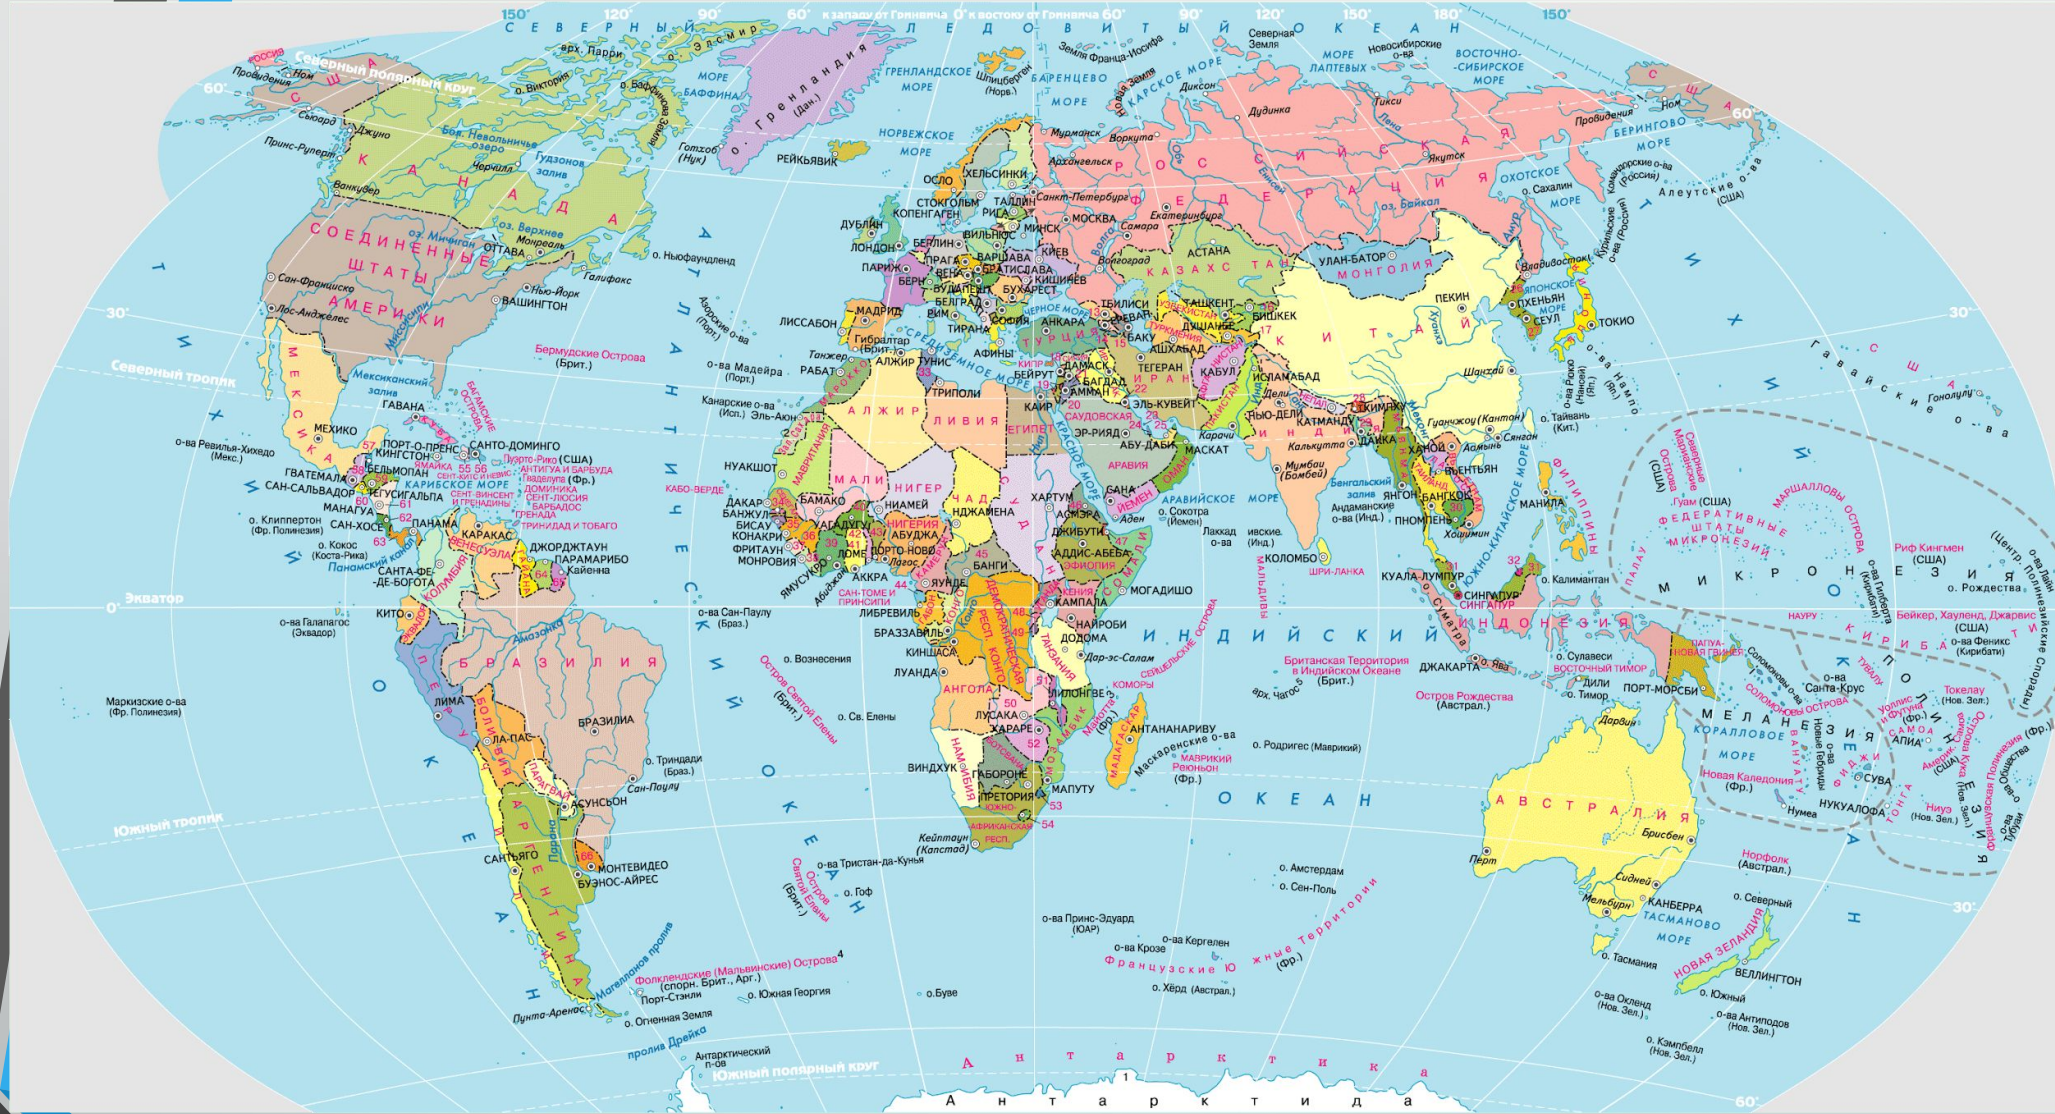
150° 120° 90° 60° к западу от Гринвича 0° к востоку от Гринвича 60° 90° 120° 150° 180° 150°

С е в е р н ы й   Л е д о в и т ы й   о к е а н

Северный полярный круг

Аляска Ном Провидения Сьюард Джуно Принс-Руперт Ванкувер

арх. Парри о. Элсмир о. Виктория о. Баффинова Земля

МОРЕ БАФФИНА о. Гренландия (Дан.) ГРЕНЛАНДСКОЕ МОРЕ Шпицберген (Норв.) БАРЕНЦЕВО МОРЕ Земля Франца-Иосифа Новая Земля КАРСКОЕ МОРЕ Северная Земля МОРЕ ЛАПТЕВЫХ Новосибирские о-ва ВОСТОЧНО-СИБИРСКОЕ МОРЕ

Диксон Дудинка Тикси Якутск Певек Провидения Ном

К А Н А Д А Бол. Невольничье озеро Гудзонов залив Черчилл оз. Виннипег

Готхоб (Нуук) РЕЙКЬЯВИК НОРВЕЖСКОЕ МОРЕ

Мурманск Воркута Архангельск

Р О С С И Й С К А Я   Ф Е Д Е Р А Ц И Я

Лена Енисей Обь оз. Байкал

БЕРИНГОВО МОРЕ ОХОТСКОЕ МОРЕ о. Сахалин Командорские о-ва (Россия) Алеутские о-ва (США)

ОСЛО ХЕЛЬСИНКИ СТОКГОЛЬМ ТАЛЛИН КОПЕНГАГЕН РИГА ДУБЛИН ВИЛЬНЮС МИНСК ЛОНДОН БЕРЛИН ВАРШАВА КИЕВ ПАРИЖ ПРАГА ВЕНА БРАТИСЛАВА БЕРН КИШИНЕВ БУДАПЕШТ БУХАРЕСТ БЕЛГРАД СОФИЯ ВИМ ТИРАНА АФИНЫ

Санкт-Петербург МОСКВА Екатеринбург Самара Волгоград

АСТАНА К А З А Х С Т А Н УЛАН-БАТОР М О Н Г О Л И Я

С О Е Д И Н Е Н Н Ы Е   Ш Т А Т Ы   А М Е Р И К И

оз. Верхнее оз. Мичиган Монреаль ОТТАВА Галифакс о. Ньюфаундленд Нью-Йорк ВАШИНГТОН

Сан-Франциско Лос-Анджелес

ЛИССАБОН МАДРИД Гибралтар (Брит.) СРЕДИЗЕМНОЕ МОРЕ ЧЕРНОЕ МОРЕ ТУРЦИЯ АНКАРА ТБИЛИСИ ЕРЕВАН БАКУ ТАШКЕНТ БИШКЕК ДУШАНБЕ АШХАБАД ТУРКМЕНИЯ УЗБЕКИСТАН

ПЕКИН ПХЕНЬЯН СЕУЛ ТОКИО ЯПОНСКОЕ МОРЕ ЯПОНИЯ Владивосток Курильские о-ва (Россия)

К И Т А Й Шанхай

Т и х и й   о к е а н

Азорские о-ва (Порт.) о-ва Мадейра (Порт.) Канарские о-ва (Исп.) Бермудские Острова (Брит.)

Танжер РАБАТ АЛЖИР ТУНИС ТРИПОЛИ Эль-Аюн

А Л Ж И Р   Л И В И Я   ЕГИПЕТ КАИР НИКОСИЯ КИПР БЕЙРУТ ДАМАСК БАГДАД ТЕГЕРАН И Р А Н КАБУЛ ИСЛАМАБАД АММАН ЭЛЬ-КУВЕЙТ САУДОВСКАЯ АРАВИЯ ЭР-РИЯД АБУ-ДАБИ МАСКАТ

НЬЮ-ДЕЛИ КАТМАНДУ ТХИМПХУ ДАККА И Н Д И Я Калькутта Карачи Мумбаи (Бомбей)

Гуанчжоу (Кантон) о. Тайвань (Кит.) ХАНОЙ ВЬЕНТЬЯН БАНГКОК МАНИЛА Ф И Л И П П И Н Ы

Гавайские о-ва (США) Гонолулу

Северный тропик

М Е К С И К А Мексиканский залив ГАВАНА МЕХИКО Багамские Острова

о-ва Ревилья-Хихедо (Мекс.)

ПОРТ-О-ПРЕНС САНТО-ДОМИНГО КИНГСТОН Пуэрто-Рико (США) БЕЛЬМОПАН ЯМАЙКА АНТИГУА И БАРБУДА ГВАТЕМАЛА Гваделупа (Фр.) САН-САЛЬВАДОР ТЕГУСИГАЛЬПА ДОМИНИКА МАНАГУА СЕНТ-ЛЮСИЯ САН-ХОСЕ БАРБАДОС ГРЕНАДА ТРИНИДАД И ТОБАГО ПАНАМА КАРИБСКОЕ МОРЕ КАРАКАС

о. Клиппертон (Фр. Полинезия) о. Кокос (Коста-Рика) Панамский канал

САНТА-ФЕ-ДЕ-БОГОТА КОЛУМБИЯ ДЖОРДЖТАУН ПАРАМАРИБО Кайенна

НУАКШОТ КАБО-ВЕРДЕ ДАКАР БАНЖУЛ БИСАУ КОНАКРИ ФРИТАУН МОНРОВИЯ ЯМУСУКРО

М А Л И   Н И Г Е Р   Ч А Д   С У Д А Н   БАМАКО НИАМЕЙ НДЖАМЕНА ХАРТУМ АСМЭРА УАГАДУГУ НИГЕРИЯ АБУДЖА Лагос ПОРТО-НОВО ЛОМЕ АККРА

Й Е М Е Н САНА Аден ДЖИБУТИ АДДИС-АБЕБА ЭФИОПИЯ СОМАЛИ МОГАДИШО

АРАВИЙСКОЕ МОРЕ о. Сокотра (Йемен) Лаккадивские о-ва (Инд.) КОЛОМБО ШРИ-ЛАНКА МАЛЬДИВЫ

Бенгальский залив Андаманские о-ва (Инд.) ЯНГОН ПНОМПЕНЬ Хошимин ЮЖНО-КИТАЙСКОЕ МОРЕ

КУАЛА-ЛУМПУР СИНГАПУР о. Калимантан Суматра И Н Д О Н Е З И Я ДЖАКАРТА Ява

Гуам (США) ФЕДЕРАТИВНЫЕ ШТАТЫ МИКРОНЕЗИИ МАРШАЛЛОВЫ ОСТРОВА Северные Марианские Острова (США) ПАЛАУ

М И К Р О Н Е З И Я   Риф Кингмен (США) о. Рождества НАУРУ о-ва Гилберта (Кирибати) Бейкер, Хауленд, Джарвис (США) о-ва Феникс (Кирибати) К И Р И Б А Т И Центр. Полинезийские Спорады о-ва Лайн

Экватор

о-ва Галапагос (Эквадор) КИТО ЭКВАДОР

Б Р А З И Л И Я Амазонка БРАЗИЛИА ПЕРУ ЛИМА БОЛИВИЯ ЛА-ПАС ПАРАГВАЙ АСУНСЬОН Сан-Паулу о. Триндади (Браз.)

Маркизские о-ва (Фр. Полинезия)

А т л а н т и ч е с к и й   о к е а н

о-ва Сан-Паулу (Браз.) о. Вознесения Остров Святой Елены (Брит.) о. Св. Елены

САН-ТОМЕ И ПРИНСИПИ ЛИБРЕВИЛЬ ЯУНДЕ БАНГИ КАМПАЛА НАЙРОБИ БРАЗЗАВИЛЬ КИНШАСА ДЕМОКРАТИЧЕСКАЯ РЕСП. КОНГО ДОДОМА Дар-эс-Салам ТАНЗАНИЯ ЛУАНДА АНГОЛА ЛИЛОНГВЕ ЛУСАКА ХАРАРЕ НАМИБИЯ ВИНДХУК ГАБОРОНЕ ПРЕТОРИЯ МАПУТУ ЮЖНО-АФРИКАНСКАЯ РЕСП. Кейптаун (Капстад)

КОМОРЫ Сейшельские Острова Мадагаскар АНТАНАНАРИВУ Маскаренские о-ва Маврикий Реюньон (Фр.) о. Родригес (Маврикий)

И Н Д И Й С К И Й   О К Е А Н

Британская Территория в Индийском Океане (Брит.) арх. Чагос Остров Рождества (Австрал.)

о. Сулавеси ВОСТОЧНЫЙ ТИМОР ДИЛИ о. Тимор ПАПУА-НОВАЯ ГВИНЕЯ ПОРТ-МОРСБИ Соломоновы о-ва СОЛОМОНОВЫ ОСТРОВА о-ва Санта-Крус

М Е Л А Н Е З И Я   КОРАЛЛОВОЕ МОРЕ ВАНУАТУ Новые Гебриды ФИДЖИ СУВА Новая Каледония (Фр.) Нумеа НУКУАЛОФА ТОНГА САМОА АПИА Америк. Самоа (США) Уоллис и Футуна (Фр.) ТУВАЛУ Токелау (Нов. Зел.) о-ва Кука (Нов. Зел.) Ниуэ (Нов. Зел.) Французская Полинезия (Фр.) о-ва Общества о-ва Тубуаи

П О Л И Н Е З И Я

Дарвин А В С Т Р А Л И Я Брисбен Перт Сидней Мельбурн КАНБЕРРА ТАСМАНОВО МОРЕ о. Тасмания Норфолк (Австрал.) о. Северный НОВАЯ ЗЕЛАНДИЯ ВЕЛЛИНГТОН о. Южный о-ва Окленд (Нов. Зел.) о-ва Антиподов (Нов. Зел.) о. Кэмпбелл (Нов. Зел.)

Южный тропик

САНТЬЯГО МОНТЕВИДЕО БУЭНОС-АЙРЕС Парана А Р Г Е Н Т И Н А Ч И Л И

Магелланов пролив Фолклендские (Мальвинские) Острова (спорн. Брит., Арг.) Порт-Стэнли о. Южная Георгия Пунта-Аренас о. Огненная Земля пролив Дрейка Антарктический п-ов

о-ва Тристан-да-Кунья Остров Святой Елены (Брит.) о. Гоф о. Буве

о. Амстердам о. Сен-Поль о-ва Принс-Эдуард (ЮАР) о-ва Крозе о-ва Кергелен Французские Южные Территории (Фр.) о. Херд (Австрал.)

Южный полярный круг

А н т а р к т и к а

А н т а р к т и д а

60° 30° 0° 30° 60°

1 2 3 4 5 ... 64